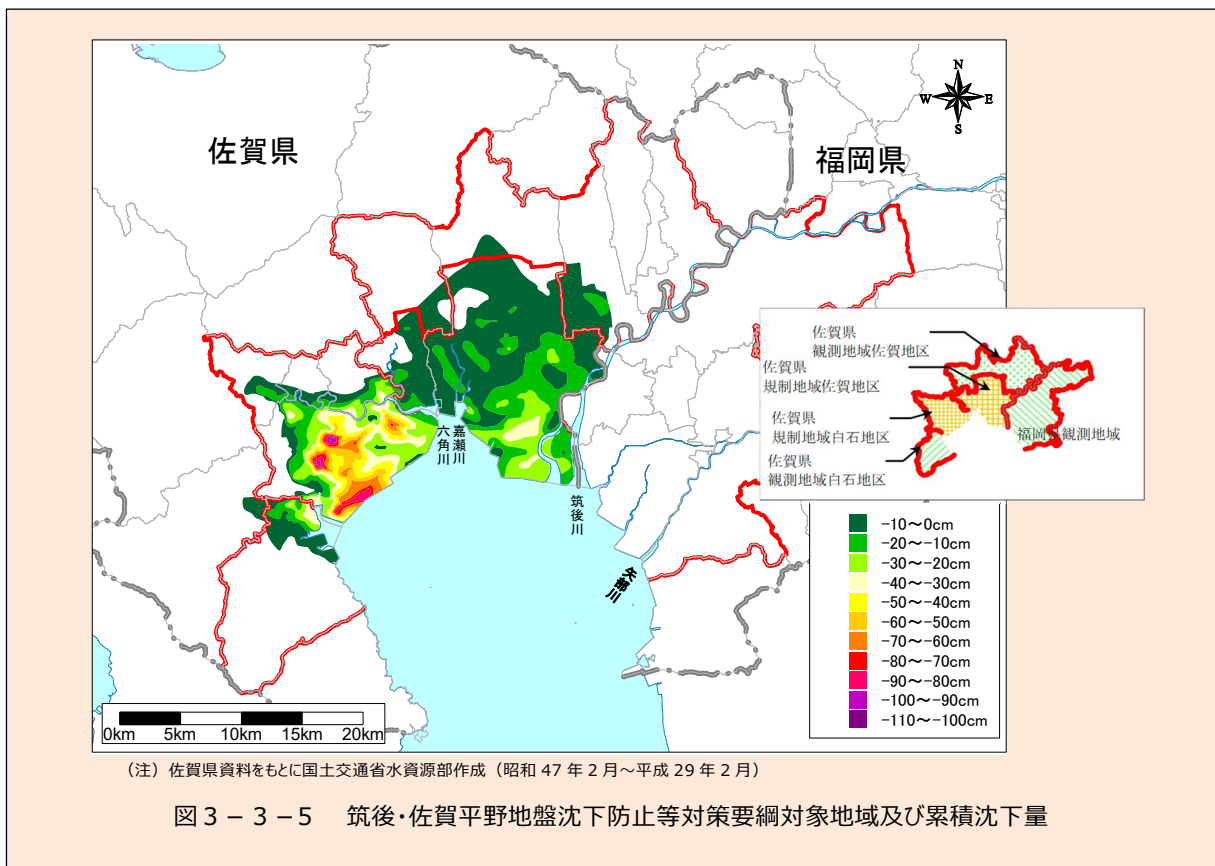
N
W E
S

佐賀県

福岡県

佐賀県
観測地域佐賀地区
佐賀県
規制地域佐賀地区
佐賀県
規制地域白石地区
福岡県観測地域
佐賀県
観測地域白石地区

六角川
嘉瀬川
筑後川
矢部川

-10〜0cm
-20〜-10cm
-30〜-20cm
-40〜-30cm
-50〜-40cm
-60〜-50cm
-70〜-60cm
-80〜-70cm
-90〜-80cm
-100〜-90cm
-110〜-100cm

0km 5km 10km 15km 20km

（注）佐賀県資料をもとに国土交通省水資源部作成（昭和 47 年 2 月〜平成 29 年 2 月）

図３－３－５　筑後・佐賀平野地盤沈下防止等対策要綱対象地域及び累積沈下量